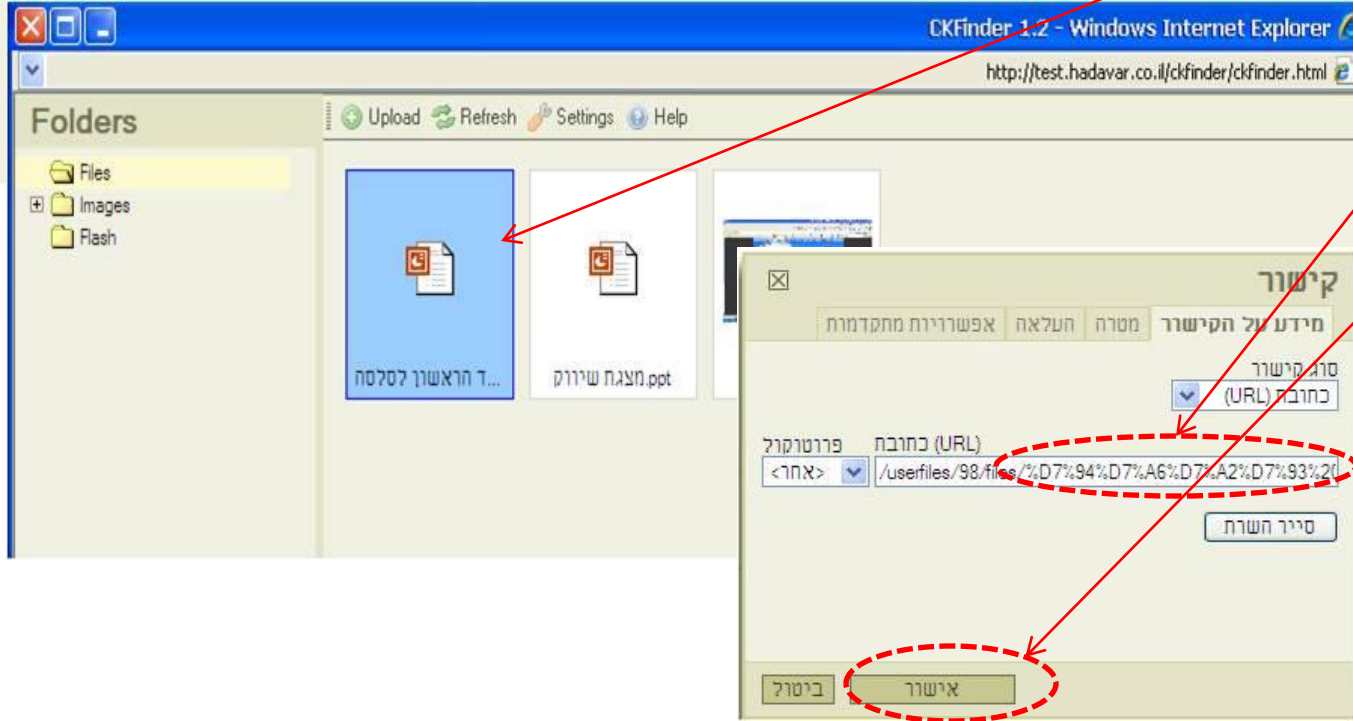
CKFinder 1.2 - Windows Internet Explorer

http://test.hadavar.co.il/ckfinder/ckfinder.html

Folders

Upload Refresh Settings Help

Files
Images
Flash

...ד הראשון לסלסה

מצגת שיווק.ppt

קישור

מידע על הקישור | מטרה | העלאה | אפשרויות מתקדמות

סוג קישור
כתובת (URL)

פרוטוקול
<אחר>

כתובת (URL)
/userfiles/98/files/%D7%94%D7%A6%D7%A2%D7%93%2(

סייר השרת

ביטול
אישור